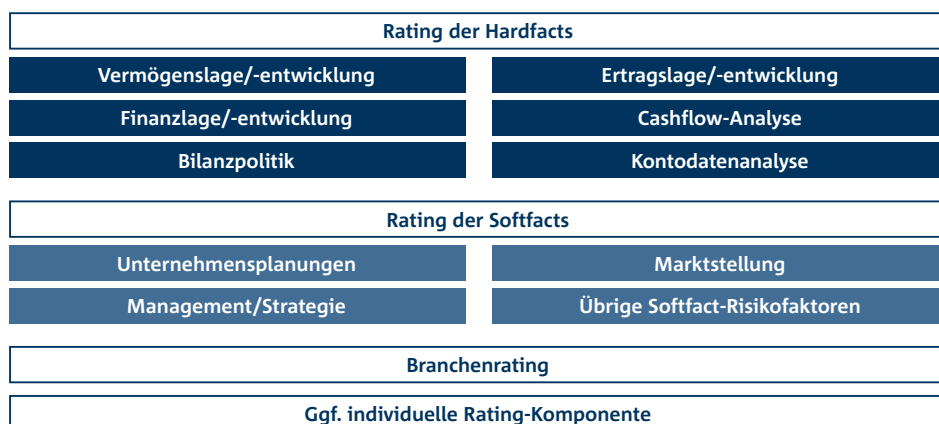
Rating der Hardfacts

Vermögenslage/-entwicklung

Ertragslage/-entwicklung

Finanzlage/-entwicklung

Cashflow-Analyse

Bilanzpolitik

Kontodatenanalyse

Rating der Softfacts

Unternehmensplanungen

Marktstellung

Management/Strategie

Übrige Softfact-Risikofaktoren

Branchenrating

Ggf. individuelle Rating-Komponente